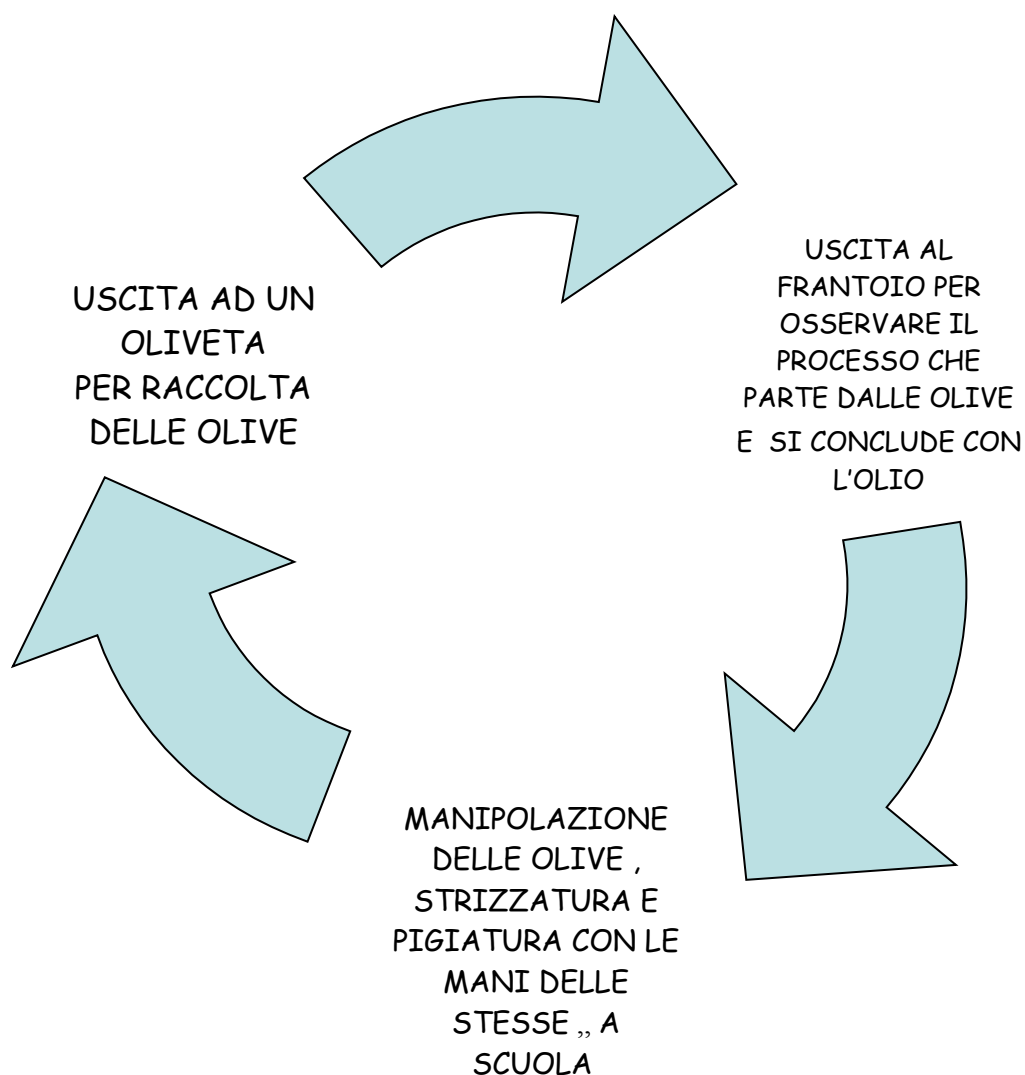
USCITA AD UN OLIVETA PER RACCOLTA DELLE OLIVE

USCITA AL FRANTOIO PER OSSERVARE IL PROCESSO CHE PARTE DALLE OLIVE E SI CONCLUDE CON L'OLIO

MANIPOLAZIONE DELLE OLIVE , STRIZZATURA E PIGIATURA CON LE MANI DELLE STESSE ,, A SCUOLA